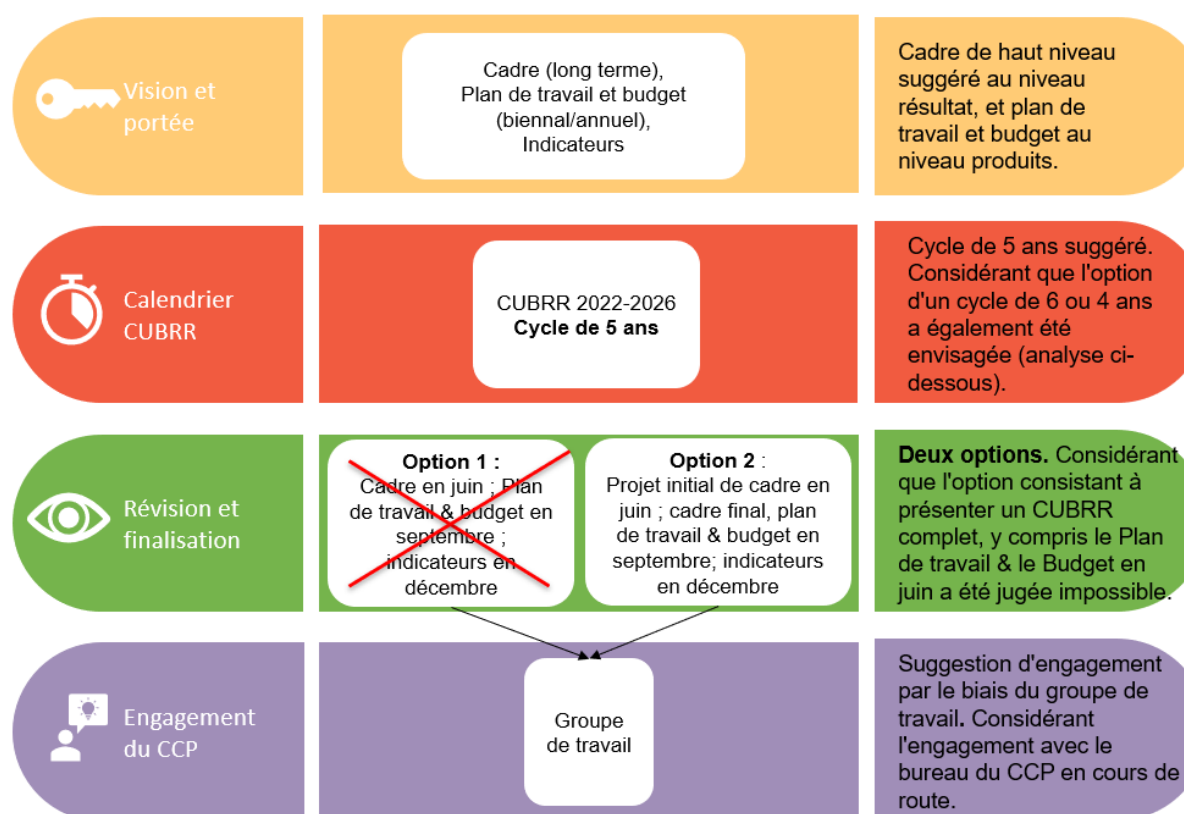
Vision et portée

Cadre (long terme), Plan de travail et budget (biennal/annuel), Indicateurs

Cadre de haut niveau suggéré au niveau résultat, et plan de travail et budget au niveau produits.

Calendrier CUBRR

CUBRR 2022-2026
**Cycle de 5 ans**

Cycle de 5 ans suggéré. Considérant que l'option d'un cycle de 6 ou 4 ans a également été envisagée (analyse ci-dessous).

Révision et finalisation

**Option 1 :**
Cadre en juin ; Plan de travail & budget en septembre ; indicateurs en décembre

**Option 2** :
Projet initial de cadre en juin ; cadre final, plan de travail & budget en septembre; indicateurs en décembre

**Deux options.** Considérant que l'option consistant à présenter un CUBRR complet, y compris le Plan de travail & le Budget en juin a été jugée impossible.

Engagement du CCP

Groupe de travail

Suggestion d'engagement par le biais du groupe de travail. Considérant l'engagement avec le bureau du CCP en cours de route.